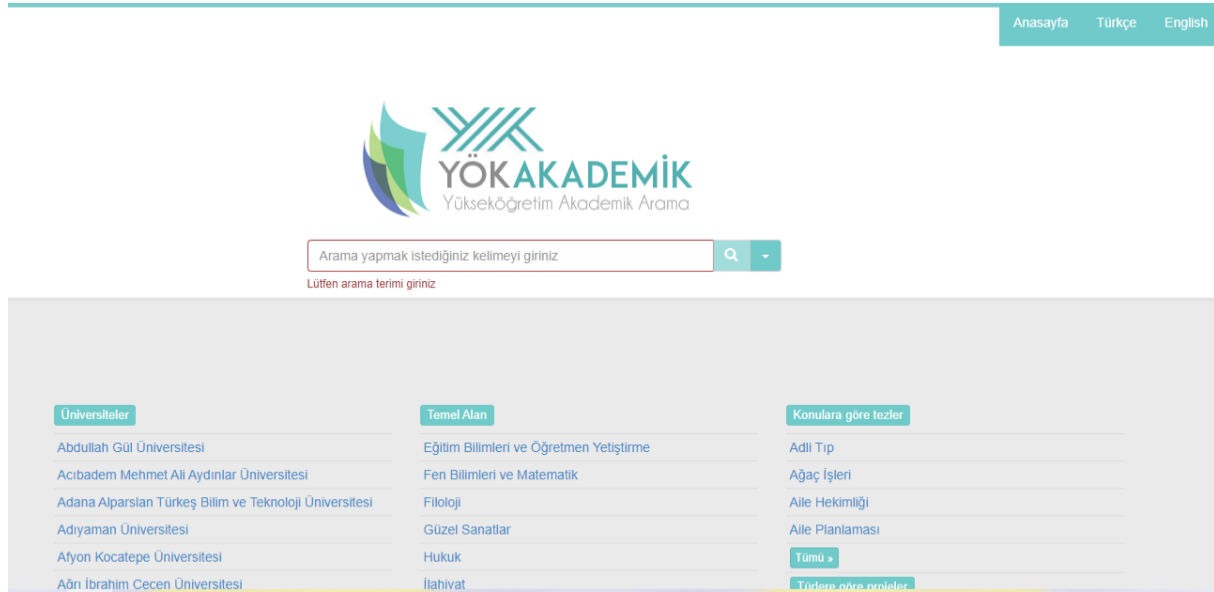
Anasayfa Türkçe English

YÖKAKADEMİK
Yükseköğretim Akademik Arama

Arama yapmak istediğiniz kelimeyi giriniz

Lütfen arama terimi giriniz

Üniversiteler

Abdullah Gül Üniversitesi
Acıbadem Mehmet Ali Aydınlar Üniversitesi
Adana Alparslan Türkeş Bilim ve Teknoloji Üniversitesi
Adıyaman Üniversitesi
Afyon Kocatepe Üniversitesi
Ağrı İbrahim Çeçen Üniversitesi

Temel Alan

Eğitim Bilimleri ve Öğretmen Yetiştirme
Fen Bilimleri ve Matematik
Filoloji
Güzel Sanatlar
Hukuk
İlahiyat

Konulara göre tezler

Adli Tıp
Ağaç İşleri
Aile Hekimliği
Aile Planlaması
Tümü »

Türlere göre projeler